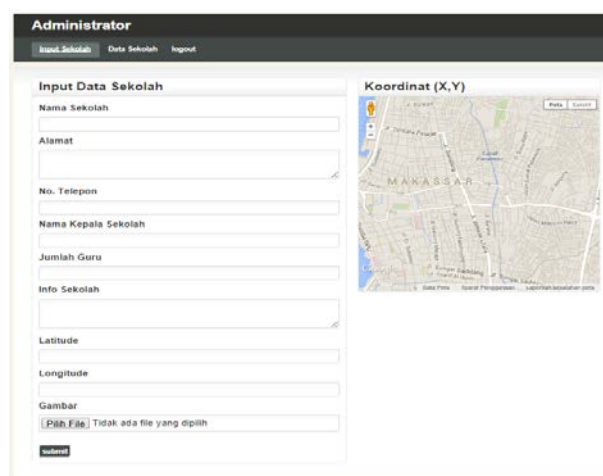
Administrator

Input Sekolah Data Sekolah logout

Input Data Sekolah

Nama Sekolah

Alamat

No. Telepon

Nama Kepala Sekolah

Jumlah Guru

Info Sekolah

Latitude

Longitude

Gambar

Pilih File Tidak ada file yang dipilih

submit

Koordinat (X,Y)

Peta Satelit

MAKASSAR

Google

Data Peta Syarat Penggunaan Laporkan kesalahan peta